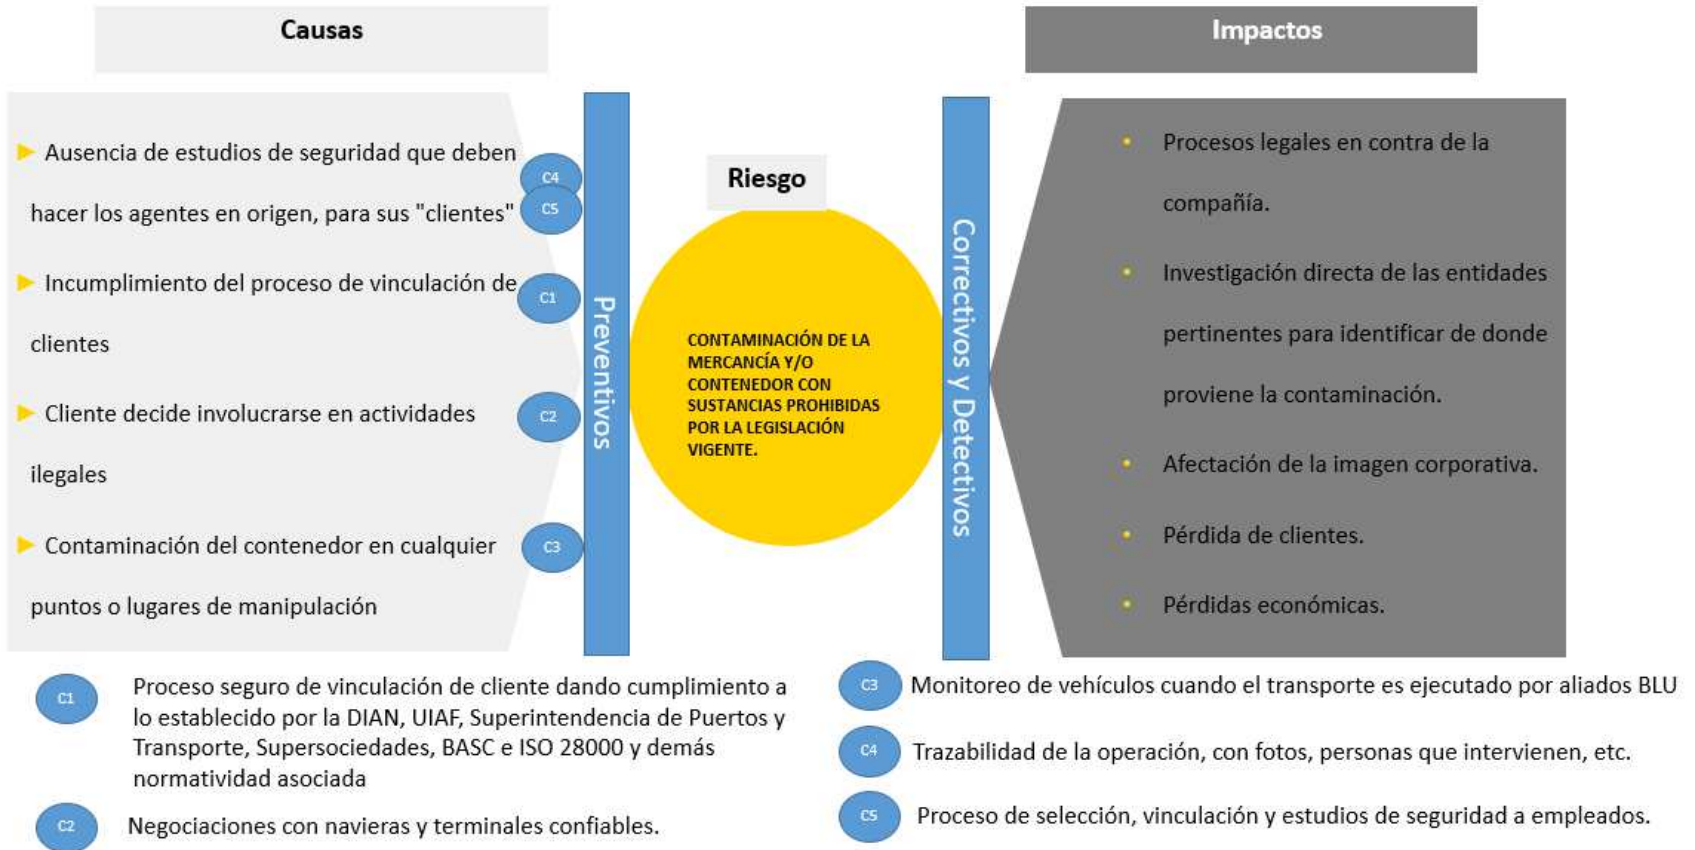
Causas

Impactos

Ausencia de estudios de seguridad que deben hacer los agentes en origen, para sus "clientes"

C4

C5

Incumplimiento del proceso de vinculación de clientes

C1

Cliente decide involucrarse en actividades ilegales

C2

Contaminación del contenedor en cualquier puntos o lugares de manipulación

C3

Preventivos

Riesgo

CONTAMINACIÓN DE LA MERCANCÍA Y/O CONTENEDOR CON SUSTANCIAS PROHIBIDAS POR LA LEGISLACIÓN VIGENTE.

Correctivos y Detectivos

Procesos legales en contra de la compañía.

Investigación directa de las entidades pertinentes para identificar de donde proviene la contaminación.

Afectación de la imagen corporativa.

Pérdida de clientes.

Pérdidas económicas.

C1 Proceso seguro de vinculación de cliente dando cumplimiento a lo establecido por la DIAN, UIAF, Superintendencia de Puertos y Transporte, Supersociedades, BASC e ISO 28000 y demás normatividad asociada

C2 Negociaciones con navieras y terminales confiables.

C3 Monitoreo de vehículos cuando el transporte es ejecutado por aliados BLU

C4 Trazabilidad de la operación, con fotos, personas que intervienen, etc.

C5 Proceso de selección, vinculación y estudios de seguridad a empleados.